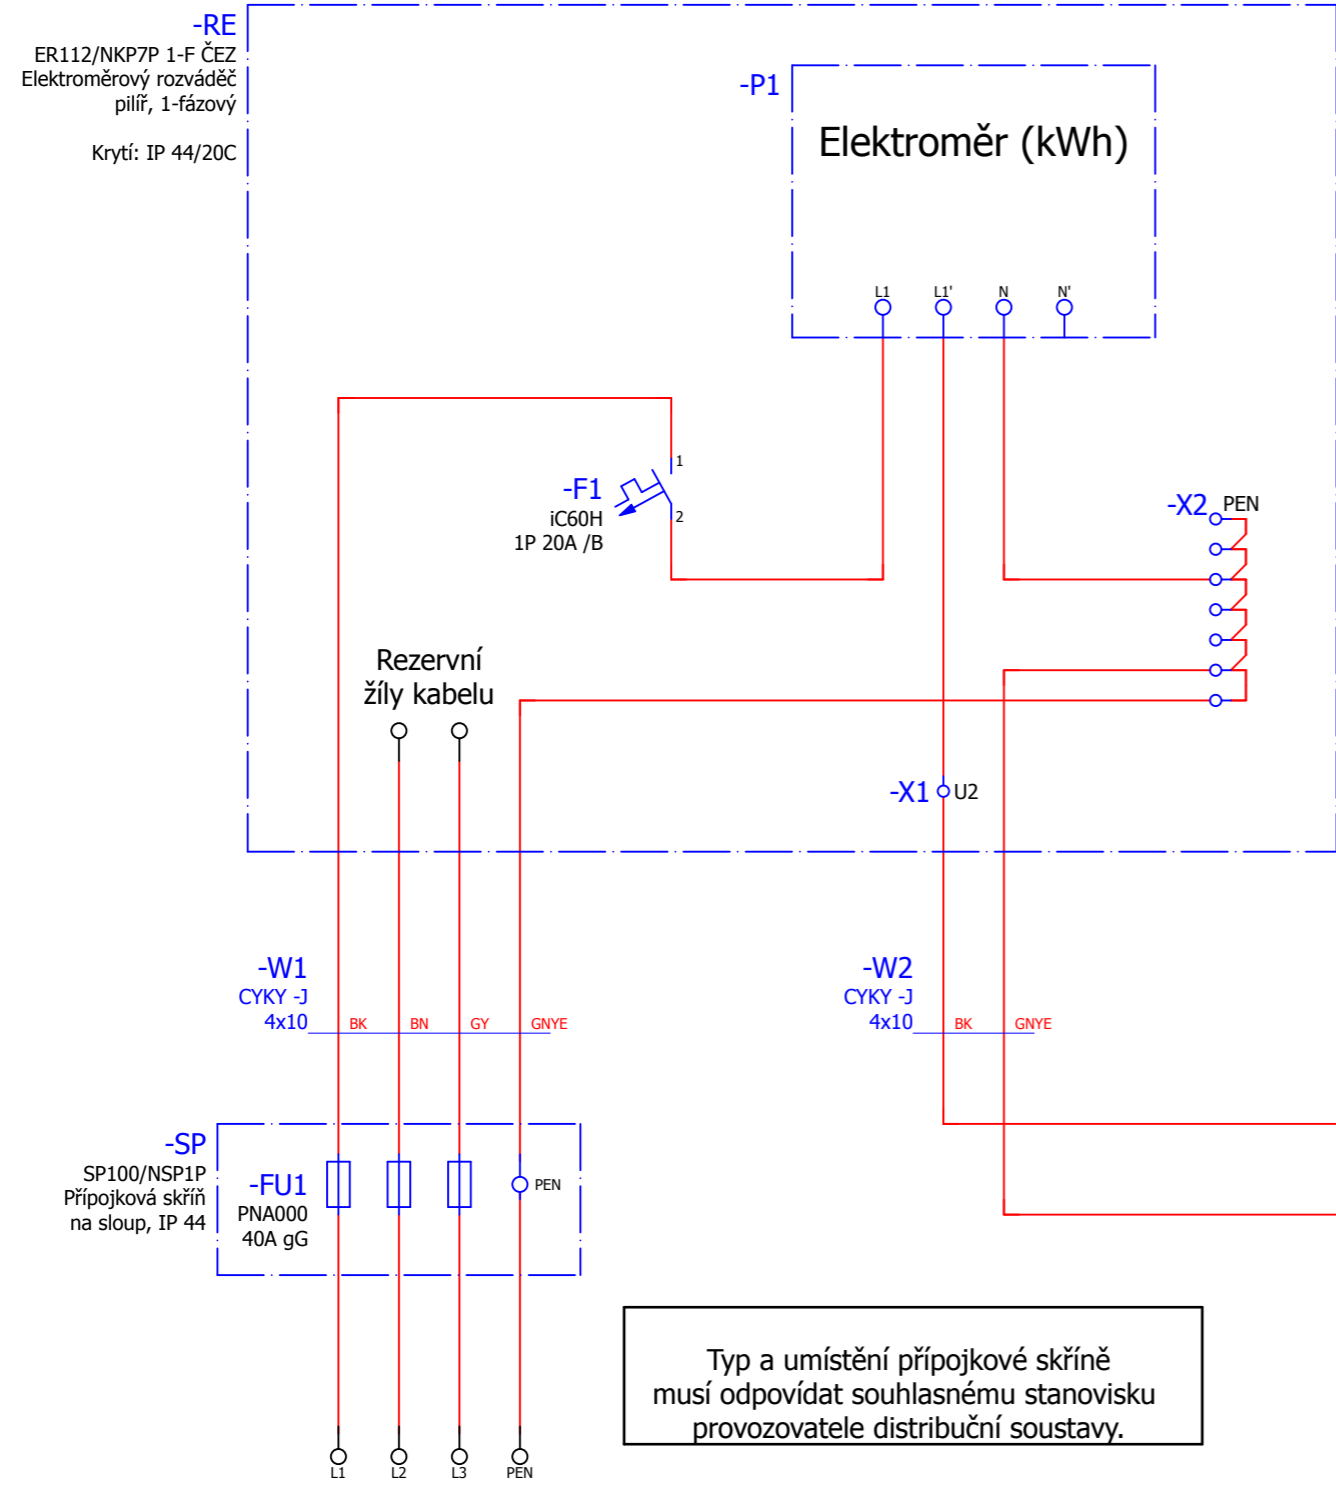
-RE
ER112/NKP7P 1-F ČEZ
Elektroměrový rozváděč pilíř, 1-fázový

Krytí: IP 44/20C

-P1
Elektroměr (kWh)
L1
L1'
N
N'

1
-F1
iC60H
1P 20A /B
2

-X2
PEN

Rezervní žíly kabelu

-X1
U2

-W1
CYKY -J
4x10
BK
BN
GY
GNYE

-W2
CYKY -J
4x10
BK
GNYE

-SP
SP100/NSP1P
Přípojková skříň na sloup, IP 44
-FU1
PNA000
40A gG
PEN

Typ a umístění přípojkové skříně musí odpovídat souhlasnému stanovisku provozovatele distribuční soustavy.

L1
L2
L3
PEN